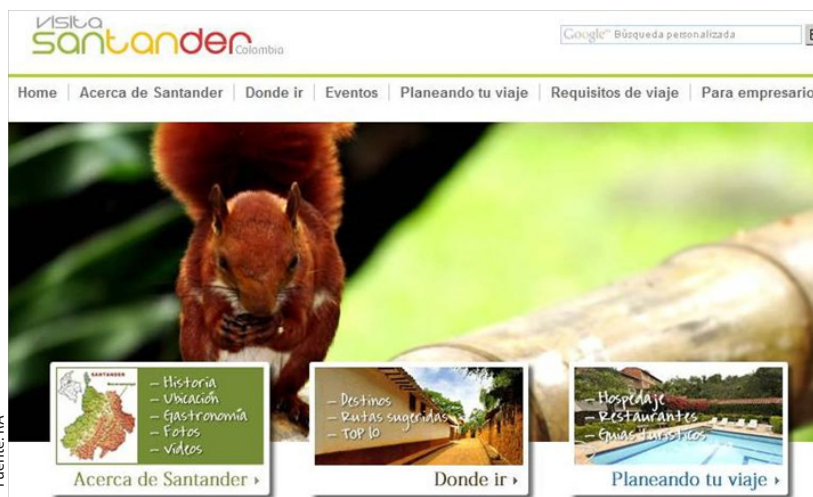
Visita
santander Colombia

Google™ Búsqueda personalizada

Home | Acerca de Santander | Donde ir | Eventos | Planeando tu viaje | Requisitos de viaje | Para empresario

SANTANDER

– Historia
– Ubicación
– Gastronomía
– Fotos
– Videos

Acerca de Santander ›

– Destinos
– Rutas sugeridas
– TOP 10

Donde ir ›

– Hospedaje
– Restaurantes
– Guías Turísticos

Planeando tu viaje ›

Fuente: NA